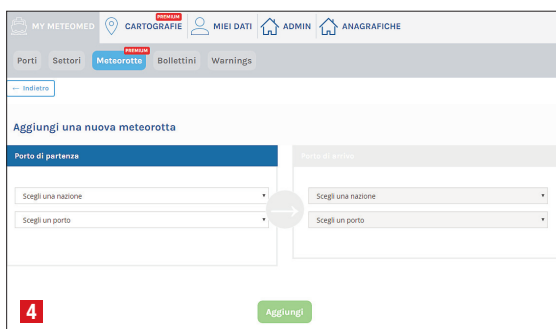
MY METEOMED
PREMIUM
CARTOGRAFIE
MIEI DATI
ADMIN
ANAGRAFICHE

Porti
Settori
PREMIUM
Meteorotte
Bollettini
Warnings

← Indietro

Aggiungi una nuova meteorotta

Porto di partenza
Scegli una nazione
Scegli un porto

Porto di arrivo
Scegli una nazione
Scegli un porto

4

Aggiungi